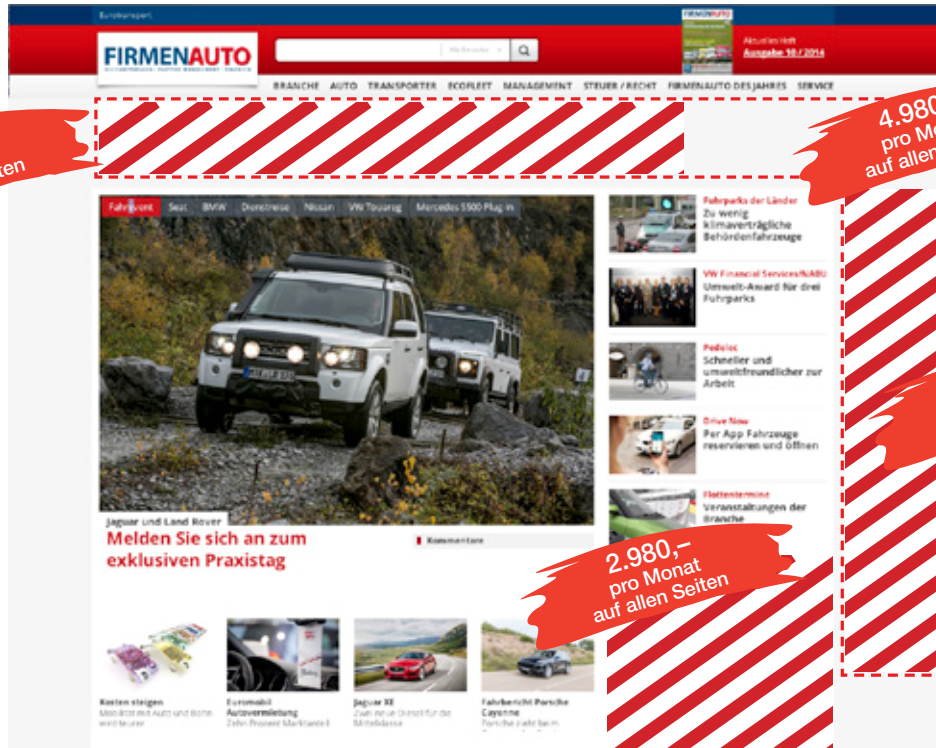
Eurotransport

FIRMENAUTO

Aktuelles Heft
Ausgabe 10 / 2014

BRANCHE AUTO TRANSPORTER ECOFLEET MANAGEMENT STEUER / RECHT FIRMENAUTO DES JAHRES SERVICE

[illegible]ten

4.980
pro Mo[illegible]
auf allen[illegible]

Fahrevent Seat BMW Dienstreise Nissan VW Touareg Mercedes S500 Plug-in

Jaguar und Land Rover
Melden Sie sich an zum exklusiven Praxistag

Kommentare

Fuhrparks der Länder
Zu wenig klimaverträgliche Behördenfahrzeuge

VW Financial Services/NABU
Umwelt-Award für drei Fuhrparks

Pedelec
Schneller und umweltfreundlicher zur Arbeit

Drive Now
Per App Fahrzeuge reservieren und öffnen

Flottentermine
Veranstaltungen der Branche

2.980,–
pro Monat
auf allen Seiten

Kosten steigen
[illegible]

Euromobil Autovermietung
Zehn Prozent Marktanteil

Jaguar XE
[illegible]

Fahrbericht Porsche Cayenne
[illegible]